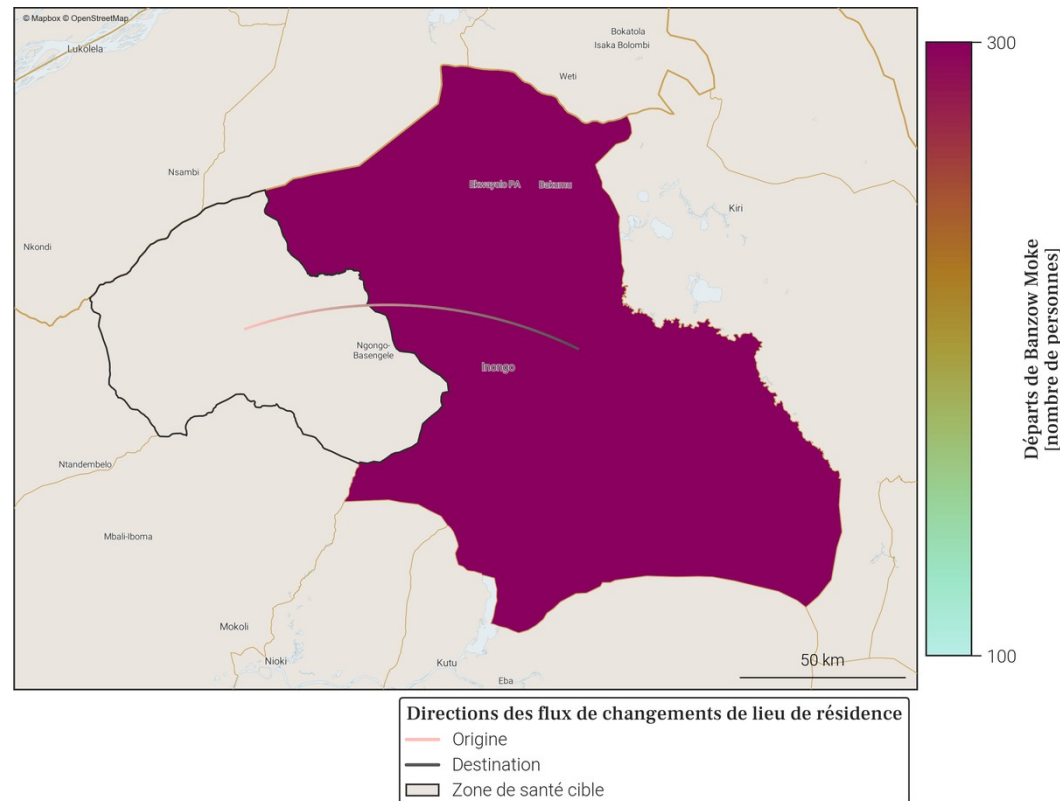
© Mapbox © OpenStreetMap

Lukolela

Bokatola
Isaka Bolombi

Weti

Nsambi

Bikwayolo PA

Bokumu

Kiri

Nkondi

Ngongo-Basengele

Inongo

Ntandembelo

Mbali-Iboma

Mokoli

Nioki

Kutu

Eba

50 km

300

100

Départs de Banzow Moke
[nombre de personnes]

Directions des flux de changements de lieu de résidence
Origine
Destination
Zone de santé cible